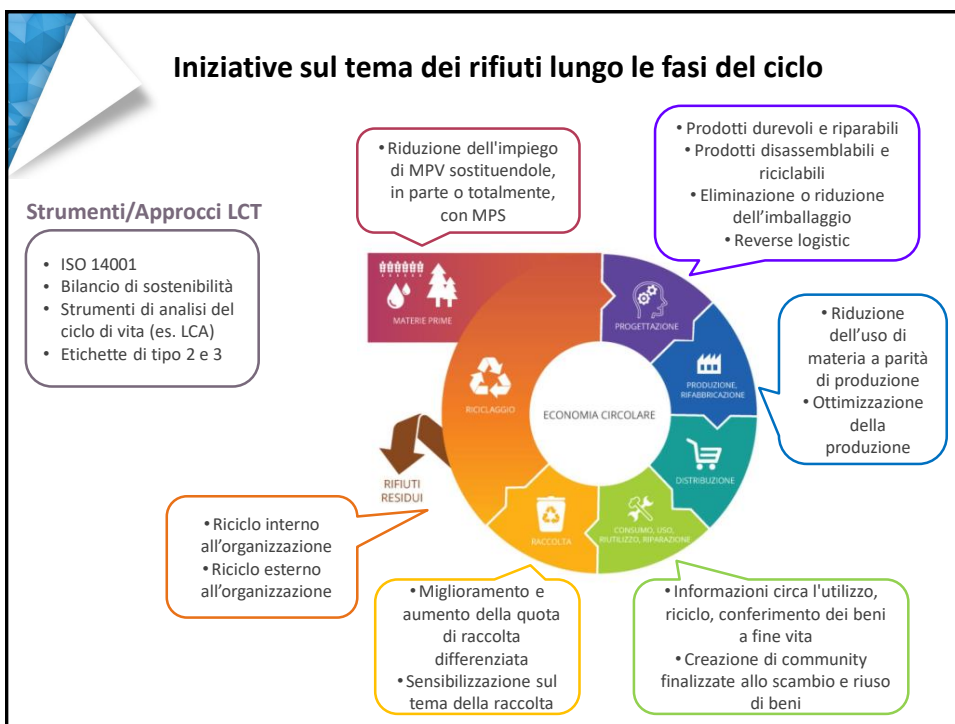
Iniziative sul tema dei rifiuti lungo le fasi del ciclo

Strumenti/Approcci LCT

- ISO 14001
- Bilancio di sostenibilità
- Strumenti di analisi del ciclo di vita (es. LCA)
- Etichette di tipo 2 e 3

• Riduzione dell'impiego di MPV sostituendole, in parte o totalmente, con MPS

• Prodotti durevoli e riparabili
• Prodotti disassemblabili e riciclabili
• Eliminazione o riduzione dell'imballaggio
• Reverse logistic

• Riduzione dell'uso di materia a parità di produzione
• Ottimizzazione della produzione

MATERIE PRIME

PROGETTAZIONE

PRODUZIONE, RIFABBRICAZIONE

DISTRIBUZIONE

CONSUMO, USO, RIUTILIZZO, RIPARAZIONE

RACCOLTA

RICICLAGGIO

ECONOMIA CIRCOLARE

RIFIUTI RESIDUI

• Riciclo interno all'organizzazione
• Riciclo esterno all'organizzazione

• Miglioramento e aumento della quota di raccolta differenziata
• Sensibilizzazione sul tema della raccolta

• Informazioni circa l'utilizzo, riciclo, conferimento dei beni a fine vita
• Creazione di community finalizzate allo scambio e riuso di beni